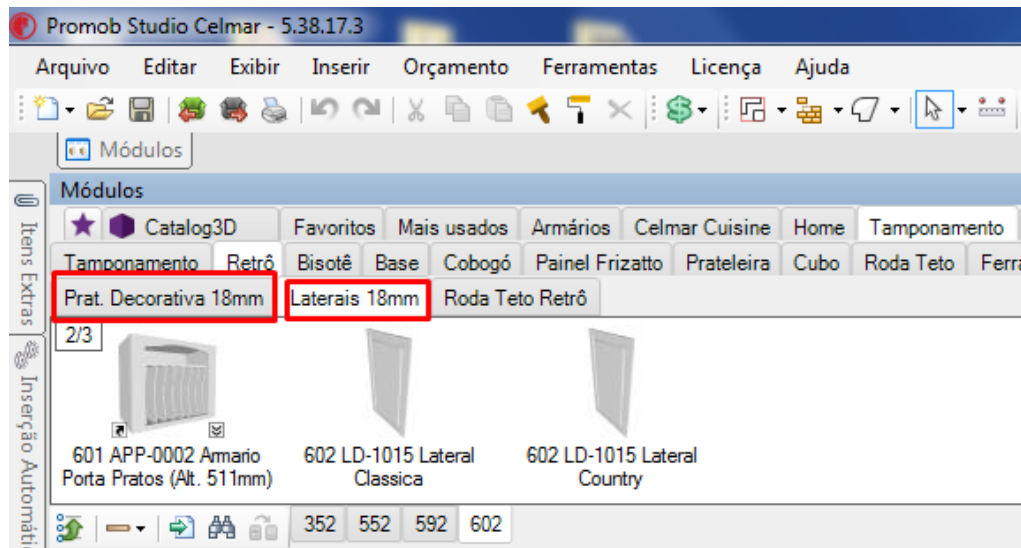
Promob Studio Celmar - 5.38.17.3

Arquivo Editar Exibir Inserir Orçamento Ferramentas Licença Ajuda

Módulos

Itens Extras

Inserção Automáti

Módulos

Catalog3D Favoritos Mais usados Armários Celmar Cuisine Home Tamponamento

Tamponamento Retrô Bisotê Base Cobogó Painel Frizatto Prateleira Cubo Roda Teto Ferra

Prat. Decorativa 18mm Laterais 18mm Roda Teto Retrô

2/3

601 APP-0002 Armario Porta Pratos (Alt. 511mm)

602 LD-1015 Lateral Classica

602 LD-1015 Lateral Country

352 552 592 602